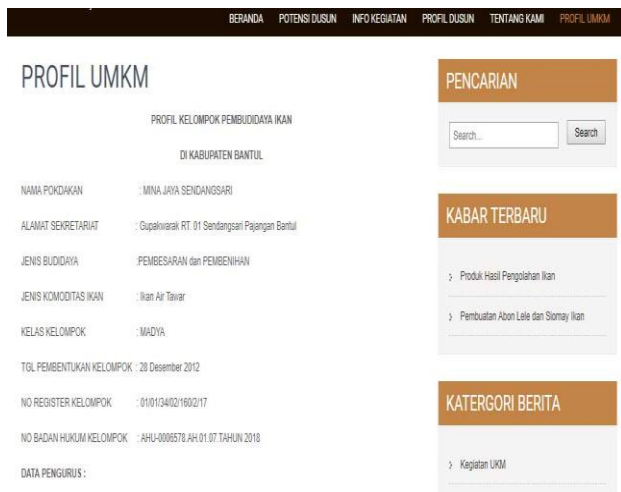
BERANDA POTENSI DUSUN INFO KEGIATAN PROFIL DUSUN TENTANG KAMI PROFIL UMKM

PROFIL UMKM

PROFIL KELOMPOK PEMBUDIDAYA IKAN

DI KABUPATEN BANTUL

NAMA POKDAKAN : MINA JAYA SENDANGSARI

ALAMAT SEKRETARIAT : Gupakwarak RT. 01 Sendangsari Pajangan Bantul

JENIS BUDIDAYA :PEMBESARAN dan PEMBENIHAN

JENIS KOMODITAS IKAN : Ikan Air Tawar

KELAS KELOMPOK : MADYA

TGL PEMBENTUKAN KELOMPOK : 28 Desember 2012

NO REGISTER KELOMPOK : 01/01/34/02/160/2/17

NO BADAN HUKUM KELOMPOK : AHU-0006578.AH.01.07.TAHUN 2018

DATA PENGURUS :

PENCARIAN

Search...

Search

KABAR TERBARU

› Produk Hasil Pengolahan Ikan

› Pembuatan Abon Lele dan Siomay Ikan

KATERGORI BERITA

› Kegiatan UKM